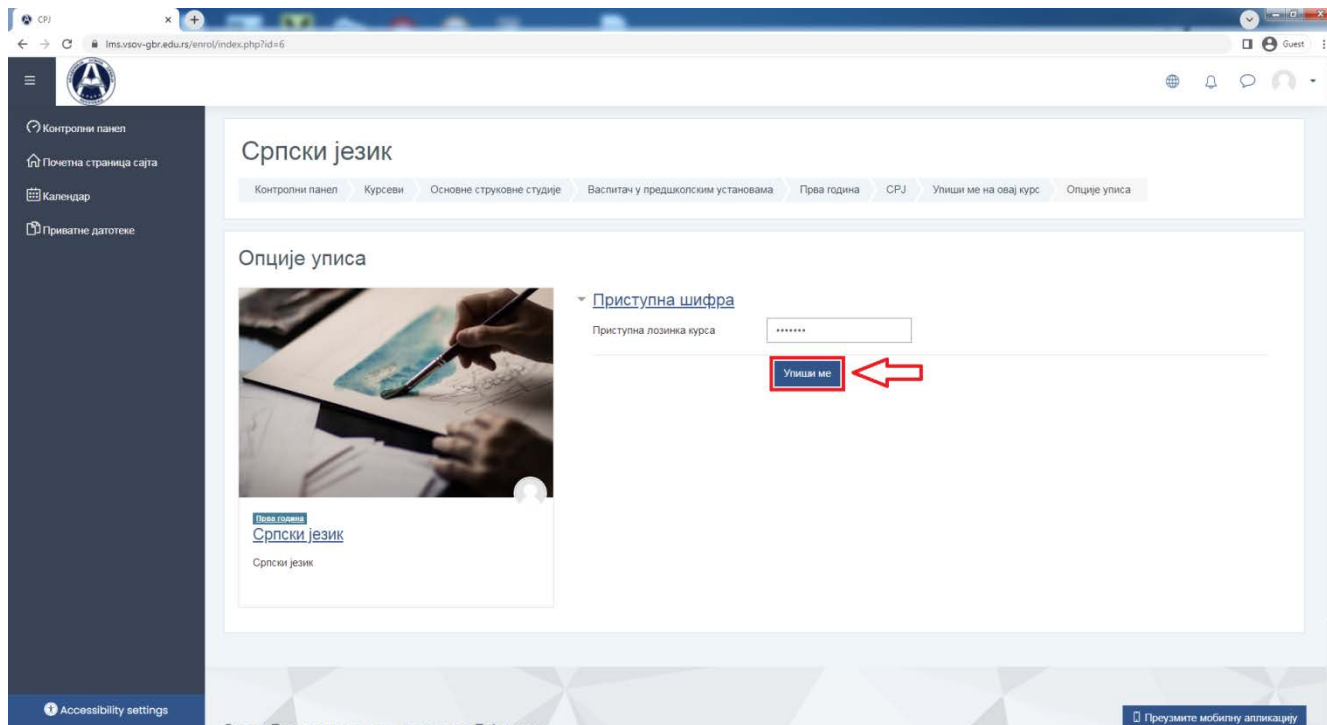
CPJ
lms.vsov-gbr.edu.rs/enrol/index.php?id=6
Guest

Контролни панел
Почетна страница сајта
Календар
Приватне датотеке

Српски језик

Контролни панел | Курсеви | Основне струковне студије | Васпитач у предшколским установама | Прва година | CPJ | Упиши ме на овај курс | Опције уписа

Опције уписа

Приступна шифра

Приступна лозинка курса •••••••

Упиши ме

Прва година
Српски језик
Српски језик

Accessibility settings

Преузмите мобилну апликацију